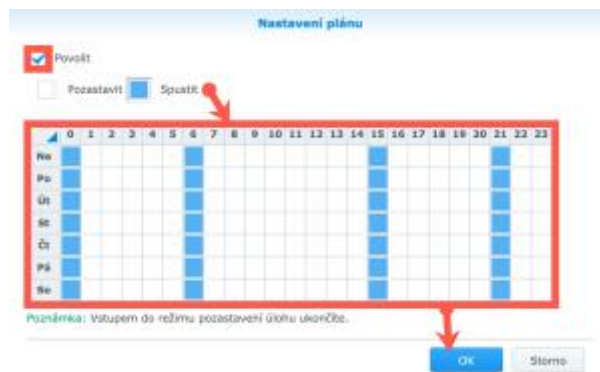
Nastavení plánu

Povolit

Pozastavit Spustit

| | 0 | 1 | 2 | 3 | 4 | 5 | 6 | 7 | 8 | 9 | 10 | 11 | 12 | 13 | 14 | 15 | 16 | 17 | 18 | 19 | 20 | 21 | 22 | 23 |
|---|---|---|---|---|---|---|---|---|---|---|---|---|---|---|---|---|---|---|---|---|---|---|---|---|
| Ne | | | | | | | | | | | | | | | | | | | | | | | | |
| Po | | | | | | | | | | | | | | | | | | | | | | | | |
| Út | | | | | | | | | | | | | | | | | | | | | | | | |
| St | | | | | | | | | | | | | | | | | | | | | | | | |
| Čt | | | | | | | | | | | | | | | | | | | | | | | | |
| Pá | | | | | | | | | | | | | | | | | | | | | | | | |
| So | | | | | | | | | | | | | | | | | | | | | | | | |

Poznámka: Vstupem do režimu pozastavení úlohu ukončíte.

OK Storno